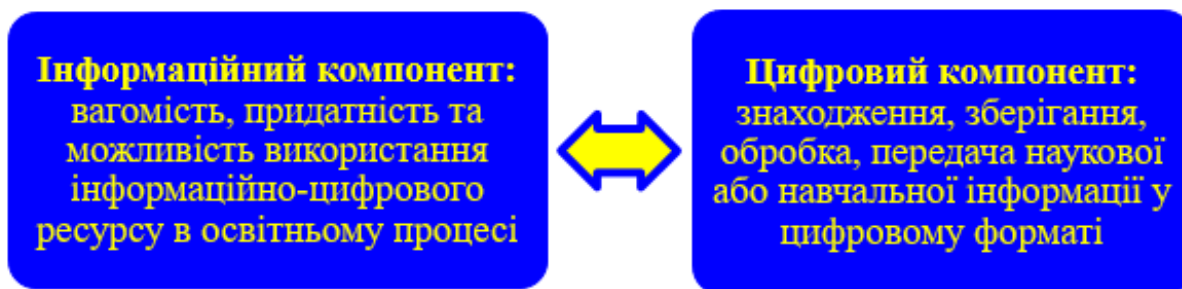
**Інформаційний компонент:** вагомість, придатність та можливість використання інформаційно-цифрового ресурсу в освітньому процесі

**Цифровий компонент:** знаходження, зберігання, обробка, передача наукової або навчальної інформації у цифровому форматі